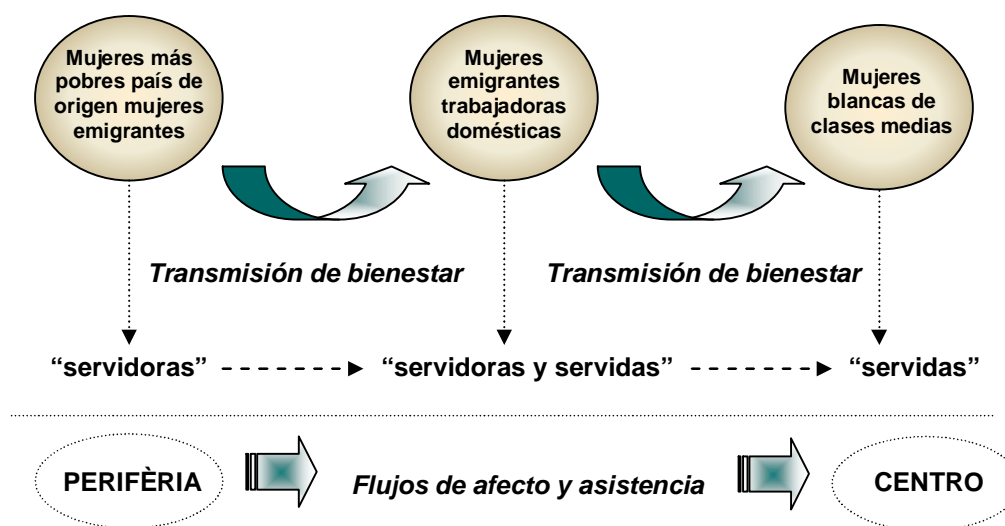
Mujeres más pobres país de origen mujeres emigrantes

Mujeres emigrantes trabajadoras domésticas

Mujeres blancas de clases medias

Transmisión de bienestar

Transmisión de bienestar

"servidoras" "servidoras y servidas" "servidas"

PERIFÈRIA

Flujos de afecto y asistencia

CENTRO